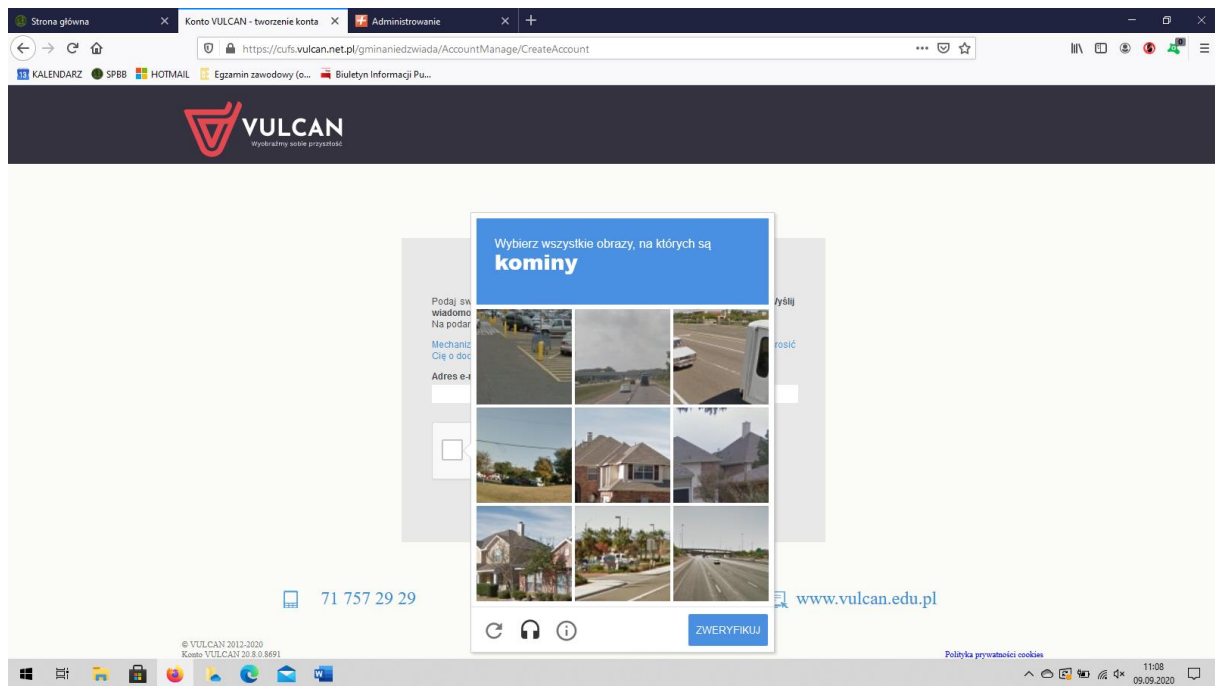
Strona główna
Konto VULCAN - tworzenie konta
Administrowanie
https://cufs.vulcan.net.pl/gminaniedzwiada/AccountManage/CreateAccount
KALENDARZ SPBB HOTMAIL Egzamin zawodowy (o... Biuletyn Informacji Pu...

VULCAN
Wyobraźmy sobie przyszłość

Podaj sw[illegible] Wyślij wiadomo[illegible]
Na podar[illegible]
Mechaniz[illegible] prosić Cię o doc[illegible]
Adres e-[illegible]

Wybierz wszystkie obrazy, na których są
kominy

ZWERYFIKUJ

71 757 29 29
www.vulcan.edu.pl

© VULCAN 2012-2020
Konto VULCAN 20.8.0.8691

Polityka prywatności cookies

11:08
09.09.2020